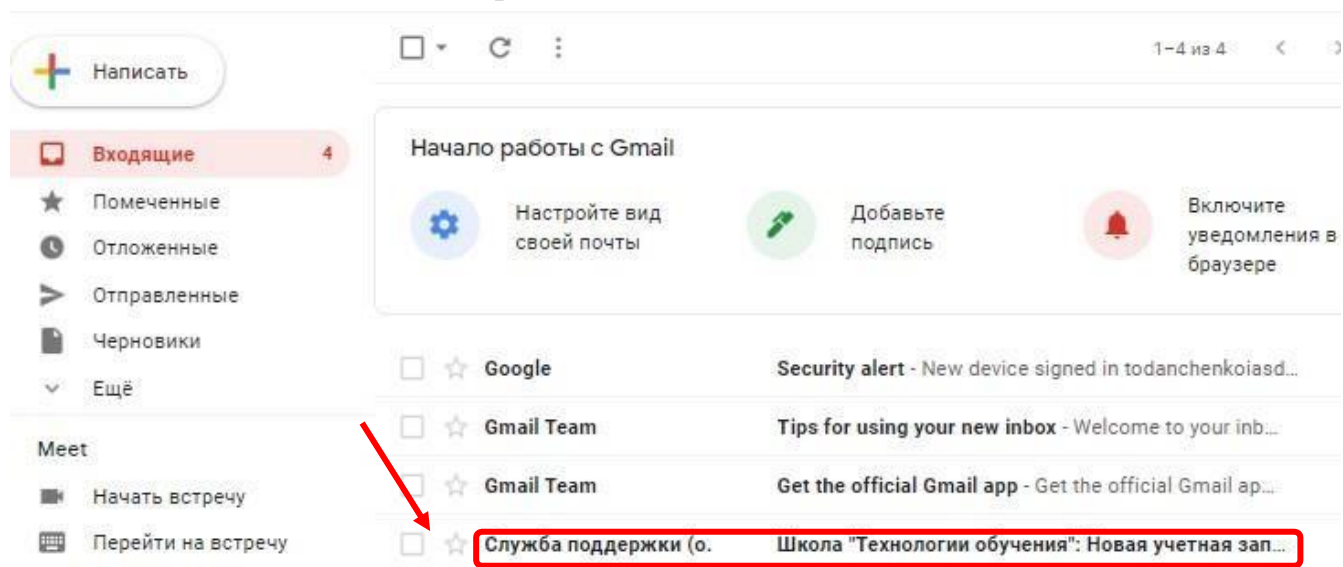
Написать

Входящие 4

Помеченные

Отложенные

Отправленные

Черновики

Ещё

Meet

Начать встречу

Перейти на встречу

1–4 из 4

Начало работы с Gmail

Настройте вид своей почты

Добавьте подпись

Включите уведомления в браузере

| | | |
|---|---|---|
| Google | Security alert - New device signed in todanchenkoiasd... |
| Gmail Team | Tips for using your new inbox - Welcome to your inb... |
| Gmail Team | Get the official Gmail app - Get the official Gmail ap... |
| Служба поддержки (о. | Школа "Технологии обучения": Новая учетная зап... |